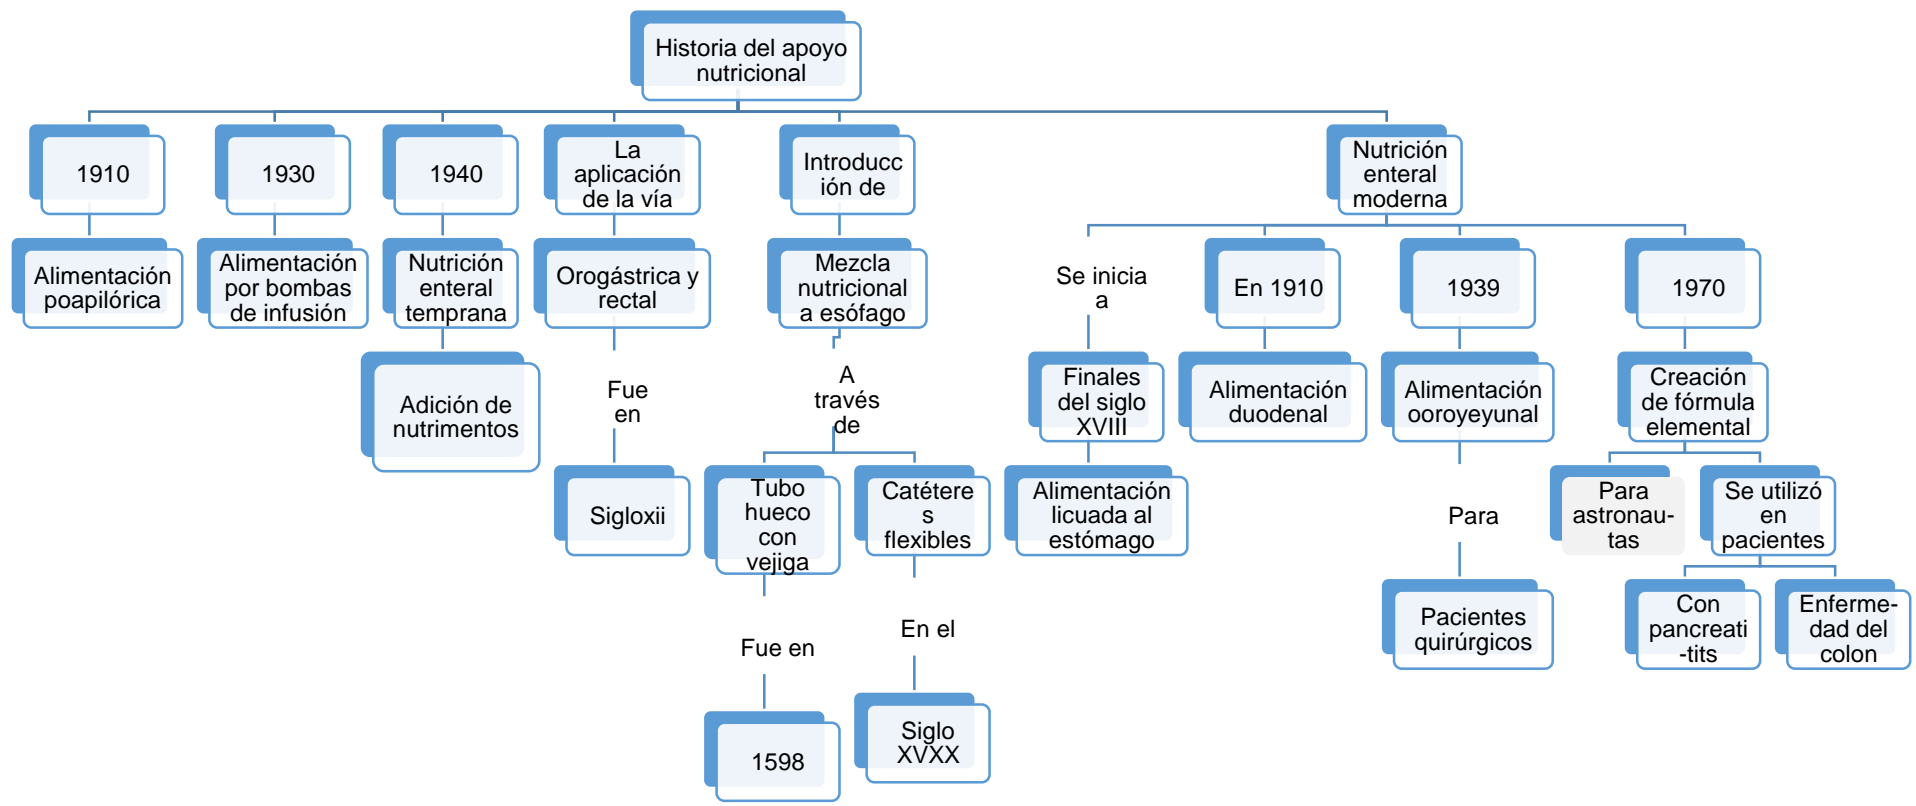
Historia del apoyo nutricional

1910

Alimentación poapilórica

1930

Alimentación por bombas de infusión

1940

Nutrición enteral temprana

Adición de nutrimentos

La aplicación de la vía

Orogástrica y rectal

Fue en

Sigloxii

Introducción de

Mezcla nutricional a esófago

A través de

Tubo hueco con vejiga

Fue en

1598

Catéteres flexibles

En el

Siglo XVXX

Nutrición enteral moderna

Se inicia a

Finales del siglo XVIII

Alimentación licuada al estómago

En 1910

Alimentación duodenal

1939

Alimentación ooroyeyunal

Para

Pacientes quirúrgicos

1970

Creación de fórmula elemental

Para astronautas

Se utilizó en pacientes

Con pancreati-tits

Enfermedad del colon